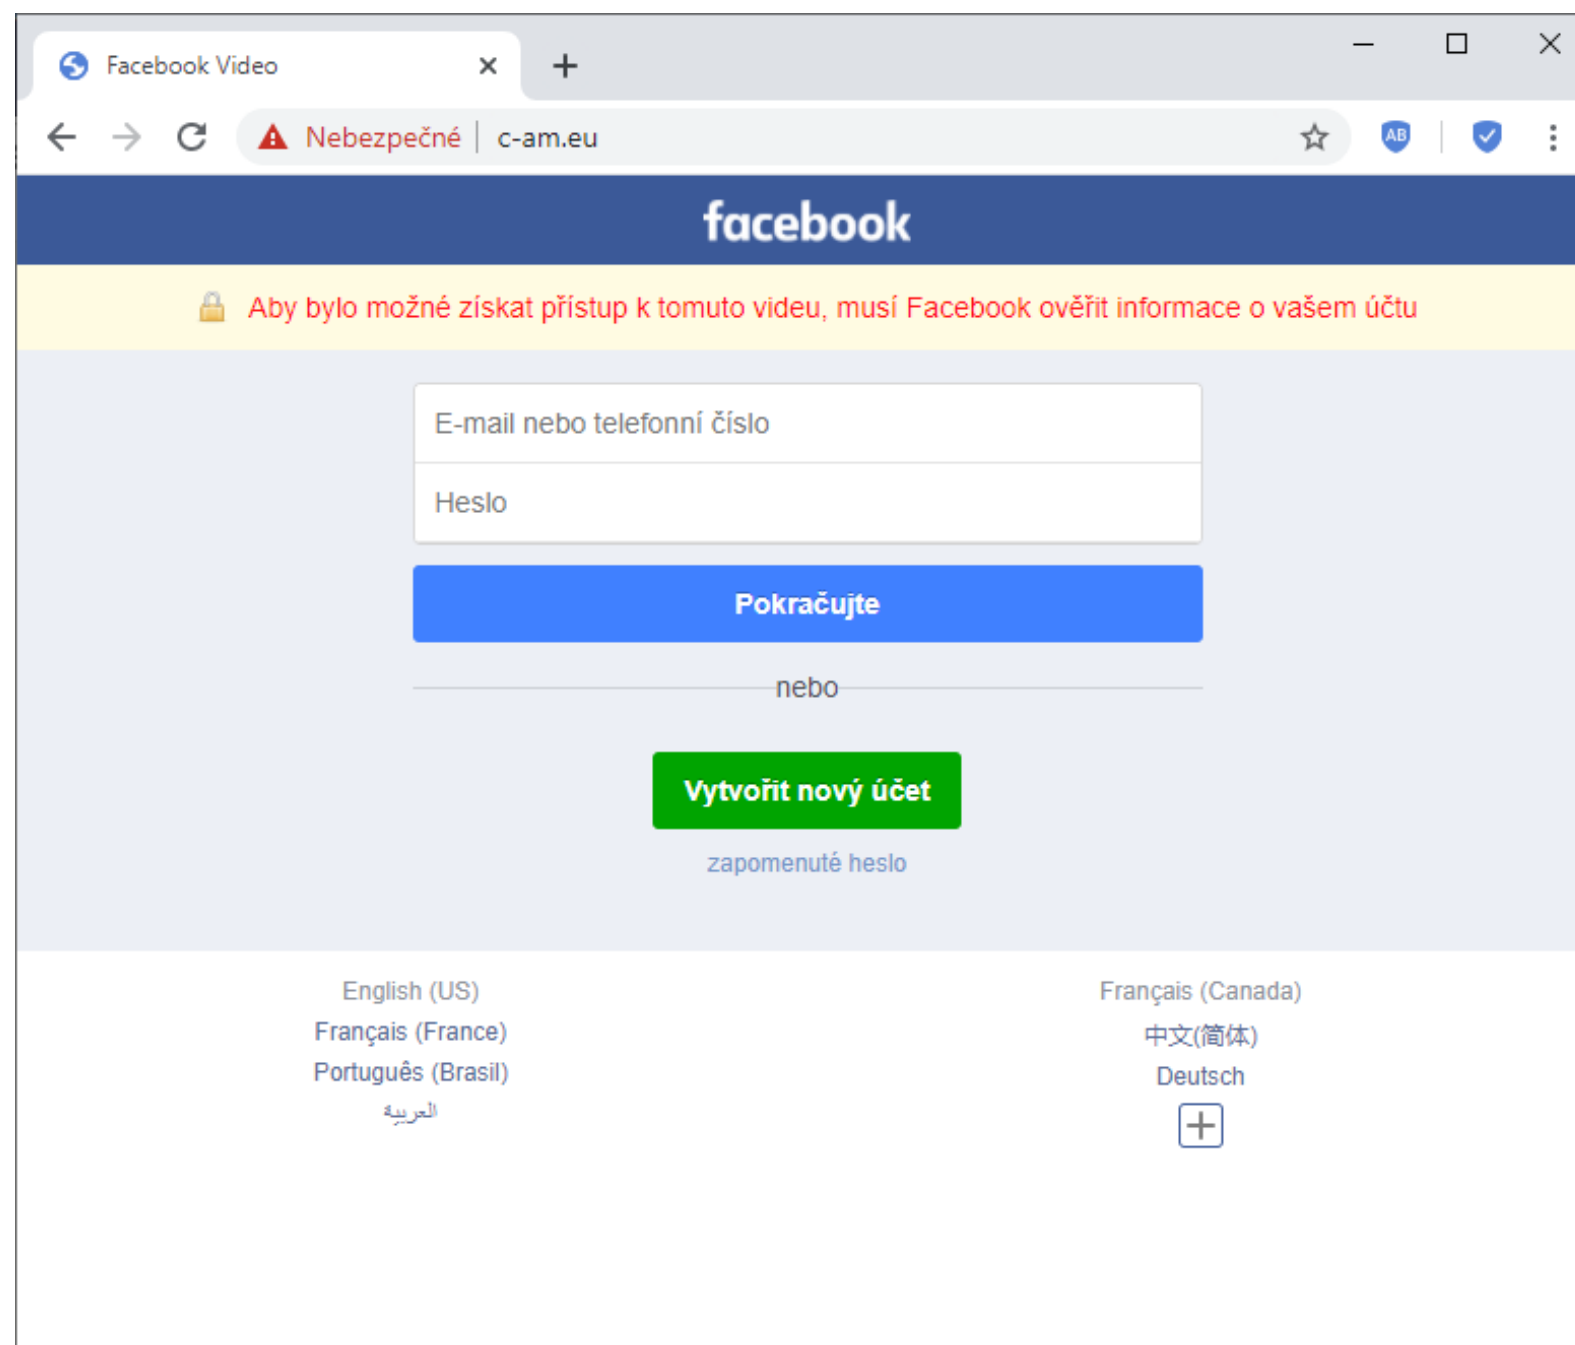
Facebook Video

Nebezpečné | c-am.eu

AB

facebook

Aby bylo možné získat přístup k tomuto videu, musí Facebook ověřit informace o vašem účtu

E-mail nebo telefonní číslo

Heslo

Pokračujte

nebo

Vytvořit nový účet

zapomenuté heslo

English (US)
Français (France)
Português (Brasil)
العربية

Français (Canada)
中文(简体)
Deutsch
+